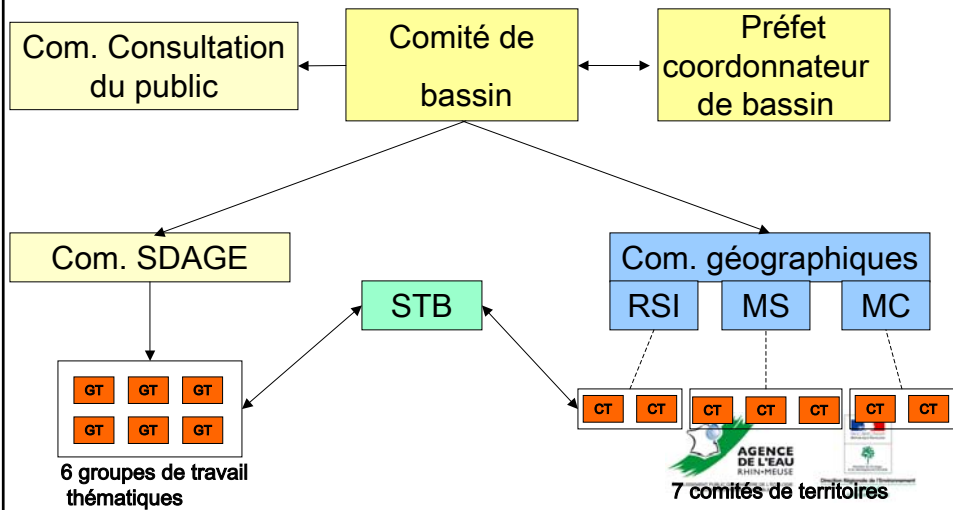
Com. Consultation du public

Comité de bassin

Préfet coordonnateur de bassin

Com. SDAGE

STB

Com. géographiques

RSI

MS

MC

GT GT GT
GT GT GT

6 groupes de travail thématiques

CT CT
CT CT CT
CT CT

AGENCE DE L'EAU RHIN-MEUSE

7 comités de territoires